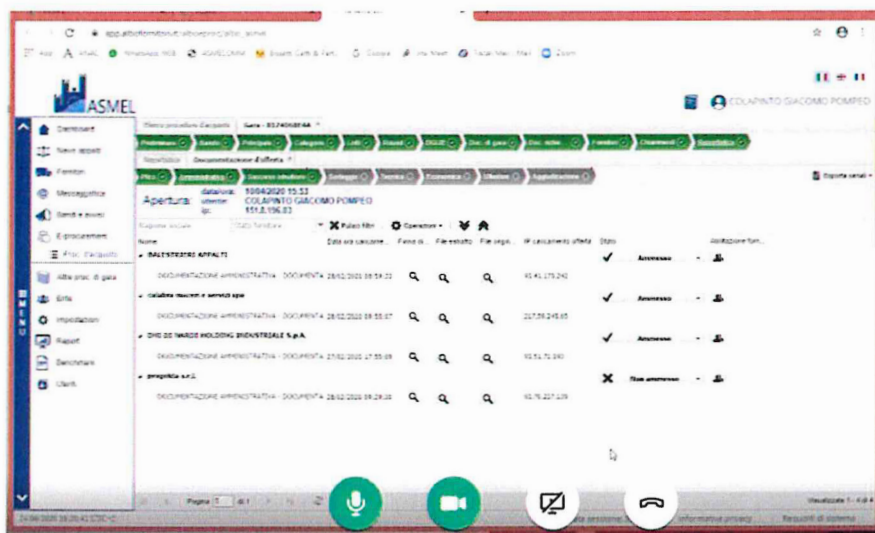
app.albofornitori.it/alboeproc/albo_asmel

ASMEL

COLAPINTO GIACOMO POMPEO

Dashboard
Nuovi appalti
Fornitori
Messaggistica
Bandi e avvisi
E-procurement
Proc. d'acquisto
Altre proc. di gara
Enti
Impostazioni
Report
Benchmark
Utenti

Elenco procedure d'acquisto | Gara - 8124058F4A

Preliminare | Bando | Principale | Categorie | Lotti | Bandi | DGUE | Doc. di gara | Doc. richi. | Fornitori | Chiarimenti | Newsletter

Newsletter | Documentazione d'offerta

Plico | Amministrativa | Soccorso istruttorio | Sorteggio | Tecnica | Economica | Offerte | Aggiudicazione

Esporta seriali

Apertura: data/ora: 10/04/2020 15:53
utente: COLAPINTO GIACOMO POMPEO
ip: 151.0.156.83

Ragione sociale | Stato fornitore | Pulisci filtri | Operazioni

| Nome | Data ora caricame... | Firma di... | File estratto | File segni... | IP caricamento offerta | Stato | | Abilitazione forn... |
|---|---|---|---|---|---|---|---|---|
| BALESTRIERI APPALTI | | | | | | ✓ | Ammesso | |
| DOCUMENTAZIONE AMMINISTRATIVA - DOCUMENTA | 28/02/2020 09:59:32 | | | | 41.41.175.242 | | | |
| calabria macchi e servizi spa | | | | | | ✓ | Ammesso | |
| DOCUMENTAZIONE AMMINISTRATIVA - DOCUMENTA | 28/02/2020 09:55:07 | | | | 217.59.245.65 | | | |
| DHS DE NARDO HOLDING INDUSTRIALE S.p.A. | | | | | | ✓ | Ammesso | |
| DOCUMENTAZIONE AMMINISTRATIVA - DOCUMENTA | 27/02/2020 17:55:09 | | | | 93.51.71.240 | | | |
| progetika s.r.l. | | | | | | ✗ | Non ammesso | |
| DOCUMENTAZIONE AMMINISTRATIVA - DOCUMENTA | 28/02/2020 09:29:38 | | | | 93.76.207.128 | | | |

Pagina 1 di 1

Visualizzato 1 - 4 di 4

24/04/2020 16:20:42 UTC+2

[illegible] sessione | informativa privacy | Requisiti di sistema